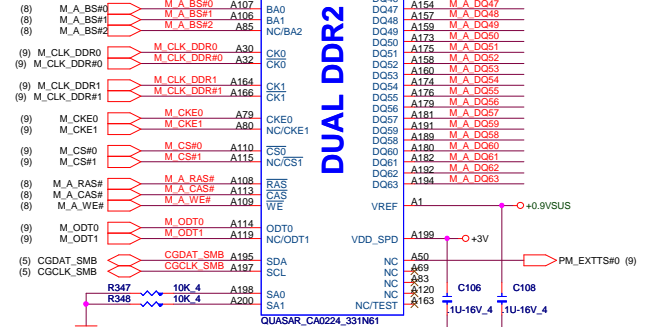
(8) M_A_BS#0 M_A_BS#0 A107 BA0
(8) M_A_BS#1 M_A_BS#1 A106 BA1
(8) M_A_BS#2 M_A_BS#2 A85 NC/BA2

(9) M_CLK_DDR0 M_CLK_DDR0 A30 $\overline{CK0}$
(9) M_CLK_DDR#0 M_CLK_DDR#0 A32 CK0

(9) M_CLK_DDR1 M_CLK_DDR1 A164 $\overline{CK1}$
(9) M_CLK_DDR#1 M_CLK_DDR#1 A166 CK1

(9) M_CKE0 M_CKE0 A79 CKE0
(9) M_CKE1 M_CKE1 A80 NC/CKE1

(9) M_CS#0 M_CS#0 A110 $\overline{CS0}$
(9) M_CS#1 M_CS#1 A115 NC/$\overline{CS1}$

(8) M_A_RAS# M_A_RAS# A108 $\overline{RAS}$
(8) M_A_CAS# M_A_CAS# A113 $\overline{CAS}$
(8) M_A_WE# M_A_WE# A109 $\overline{WE}$

(9) M_ODT0 M_ODT0 A114 ODT0
(9) M_ODT1 M_ODT1 A119 NC/ODT1

(5) CGDAT_SMB CGDAT_SMB A195 SDA
(5) CGCLK_SMB CGCLK_SMB A197 SCL

R347 10K_4 A198 SA0
R348 10K_4 A200 SA1

DUAL DDR2

DQ47 A154 M_A_DQ47
DQ48 A157 M_A_DQ48
DQ49 A159 M_A_DQ49
DQ50 A173 M_A_DQ50
DQ51 A175 M_A_DQ51
DQ52 A158 M_A_DQ52
DQ53 A160 M_A_DQ53
DQ54 A174 M_A_DQ54
DQ55 A176 M_A_DQ55
DQ56 A179 M_A_DQ56
DQ57 A181 M_A_DQ57
DQ58 A189 M_A_DQ58
DQ59 A191 M_A_DQ59
DQ60 A180 M_A_DQ60
DQ61 A182 M_A_DQ61
DQ62 A192 M_A_DQ62
DQ63 A194 M_A_DQ63

VREF A1 +0.9VSUS
VDD_SPD A199 +3V
NC A50 PM_EXTTS#0 (9)
NC A69
NC A83
NC A120
NC A163
NC/TEST

C106 .1U-16V_4
C108 .1U-16V_4

QUASAR_CA0224_331N61